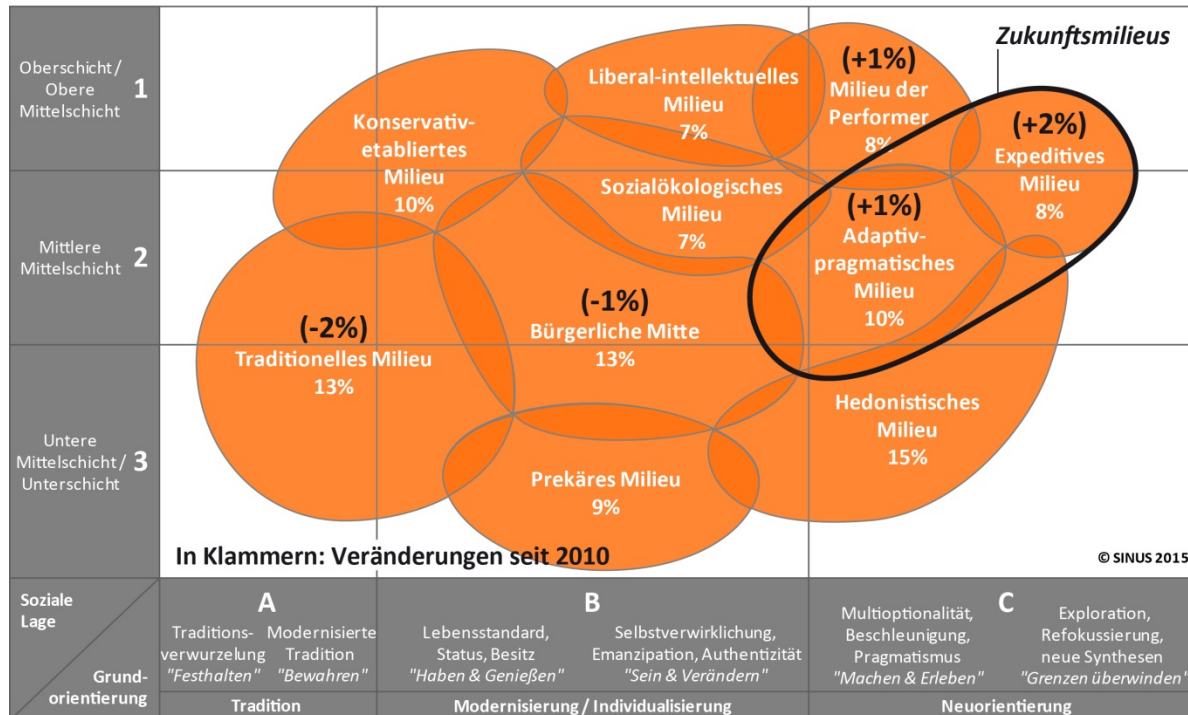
Oberschicht / Obere Mittelschicht 1

Mittlere Mittelschicht 2

Untere Mittelschicht / Unterschicht 3

Zukunftsmilieus

Liberal-intellektuelles Milieu 7%

(+1%) Milieu der Performer 8%

(+2%) Expeditives Milieu 8%

Konservativ-etabliertes Milieu 10%

Sozialökologisches Milieu 7%

(+1%) Adaptiv-pragmatisches Milieu 10%

(-2%) Traditionelles Milieu 13%

(-1%) Bürgerliche Mitte 13%

Hedonistisches Milieu 15%

Prekäres Milieu 9%

In Klammern: Veränderungen seit 2010

© SINUS 2015

Soziale Lage

Grundorientierung

A
Traditionsverwurzelung "Festhalten"
Modernisierte Tradition "Bewahren"
Tradition

B
Lebensstandard, Status, Besitz "Haben & Genießen"
Selbstverwirklichung, Emanzipation, Authentizität "Sein & Verändern"
Modernisierung / Individualisierung

C
Multioptionalität, Beschleunigung, Pragmatismus "Machen & Erleben"
Exploration, Refokussierung, neue Synthesen "Grenzen überwinden"
Neuorientierung